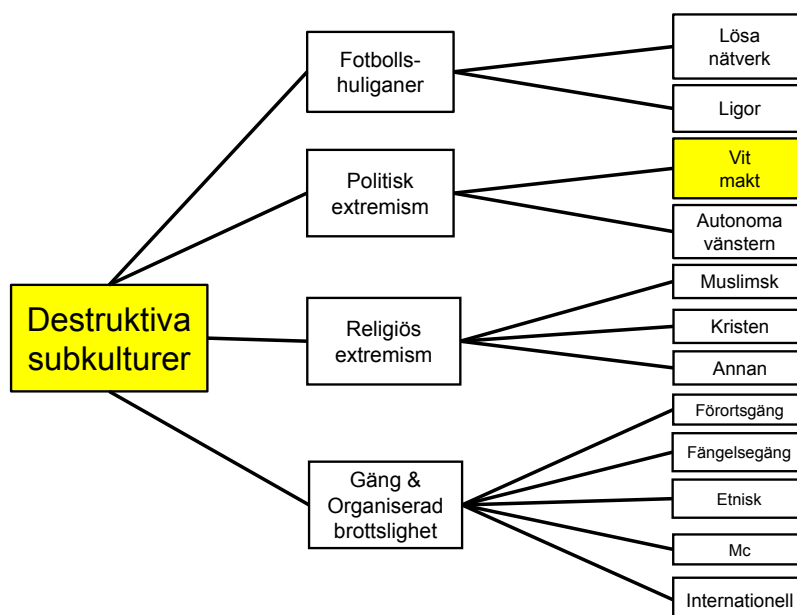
Destruktiva subkulturer

Fotbollshuliganer

Lösa nätverk

Ligor

Politisk extremism

Vit makt

Autonoma vänstern

Religiös extremism

Muslimsk

Kristen

Annan

Gäng & Organiserad brottslighet

Förortsgäng

Fängelsegäng

Etnisk

Mc

Internationell